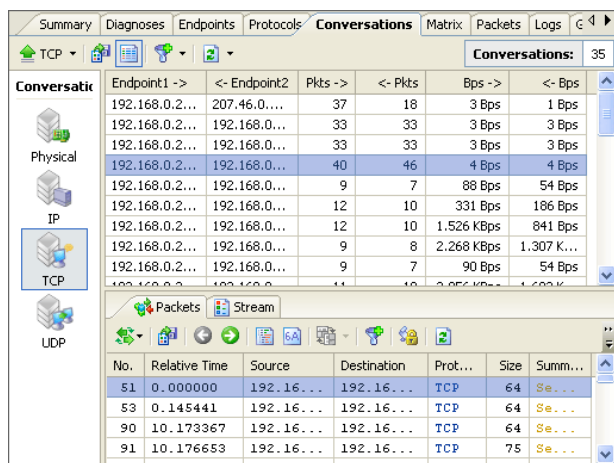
Summary | Diagnoses | Endpoints | Protocols | Conversations | Matrix | Packets | Logs | G

TCP | Conversations: 35

Conversatic

Physical

IP

TCP

UDP

| Endpoint1 -> | <- Endpoint2 | Pkts -> | <- Pkts | Bps -> | <- Bps |
|---|---|---|---|---|---|
| 192.168.0.2... | 207.46.0.... | 37 | 18 | 3 Bps | 1 Bps |
| 192.168.0.2... | 192.168.0.... | 33 | 33 | 3 Bps | 3 Bps |
| 192.168.0.2... | 192.168.0.... | 33 | 33 | 3 Bps | 3 Bps |
| 192.168.0.2... | 192.168.0.... | 40 | 46 | 4 Bps | 4 Bps |
| 192.168.0.2... | 192.168.0.... | 9 | 7 | 88 Bps | 54 Bps |
| 192.168.0.2... | 192.168.0.... | 12 | 10 | 331 Bps | 186 Bps |
| 192.168.0.2... | 192.168.0.... | 12 | 10 | 1.526 KBps | 841 Bps |
| 192.168.0.2... | 192.168.0.... | 9 | 8 | 2.268 KBps | 1.307 K... |
| 192.168.0.2... | 192.168.0.... | 9 | 7 | 90 Bps | 54 Bps |
| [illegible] | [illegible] | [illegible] | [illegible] | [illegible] | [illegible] |

Packets | Stream

| No. | Relative Time | Source | Destination | Prot... | Size | Summ... |
|---|---|---|---|---|---|---|
| 51 | 0.000000 | 192.16... | 192.16... | TCP | 64 | Se... |
| 53 | 0.145441 | 192.16... | 192.16... | TCP | 64 | Se... |
| 90 | 10.173367 | 192.16... | 192.16... | TCP | 64 | Se... |
| 91 | 10.176653 | 192.16... | 192.16... | TCP | 75 | Se... |